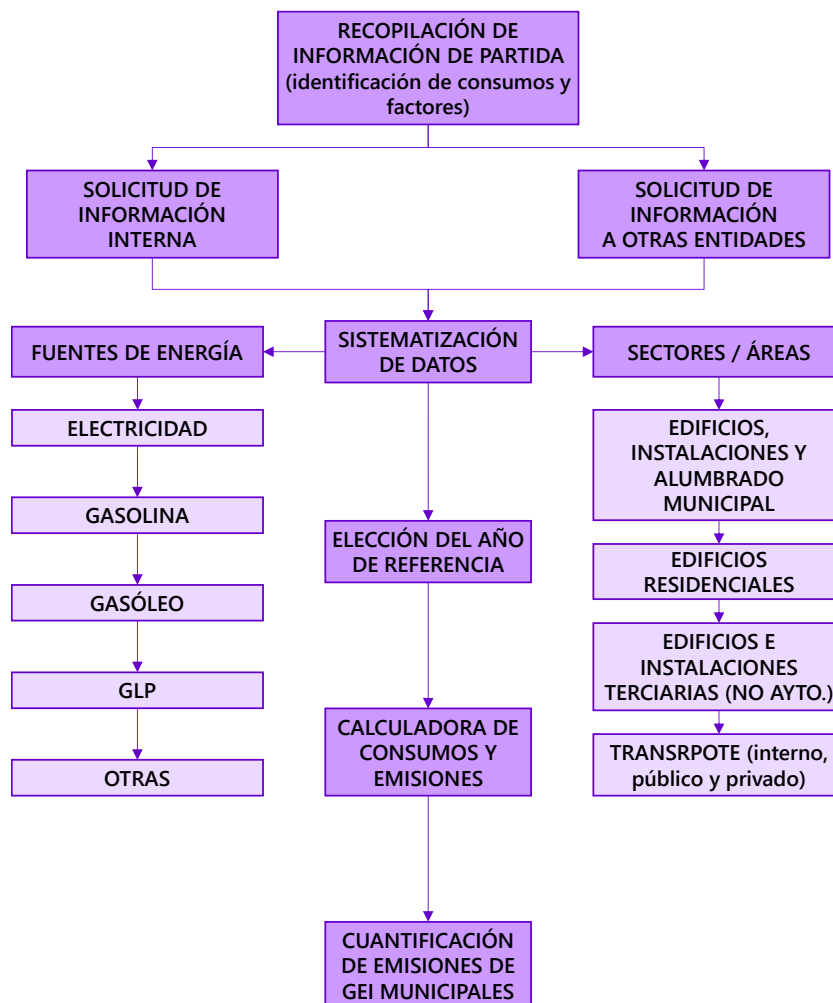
RECOPILACIÓN DE INFORMACIÓN DE PARTIDA (identificación de consumos y factores)

SOLICITUD DE INFORMACIÓN INTERNA

SOLICITUD DE INFORMACIÓN A OTRAS ENTIDADES

FUENTES DE ENERGÍA

SISTEMATIZACIÓN DE DATOS

SECTORES / ÁREAS

ELECTRICIDAD

GASOLINA

GASÓLEO

GLP

OTRAS

ELECCIÓN DEL AÑO DE REFERENCIA

CALCULADORA DE CONSUMOS Y EMISIONES

CUANTIFICACIÓN DE EMISIONES DE GEI MUNICIPALES

EDIFICIOS, INSTALACIONES Y ALUMBRADO MUNICIPAL

EDIFICIOS RESIDENCIALES

EDIFICIOS E INSTALACIONES TERCIARIAS (NO AYTO.)

TRANSRPOTE (interno, público y privado)